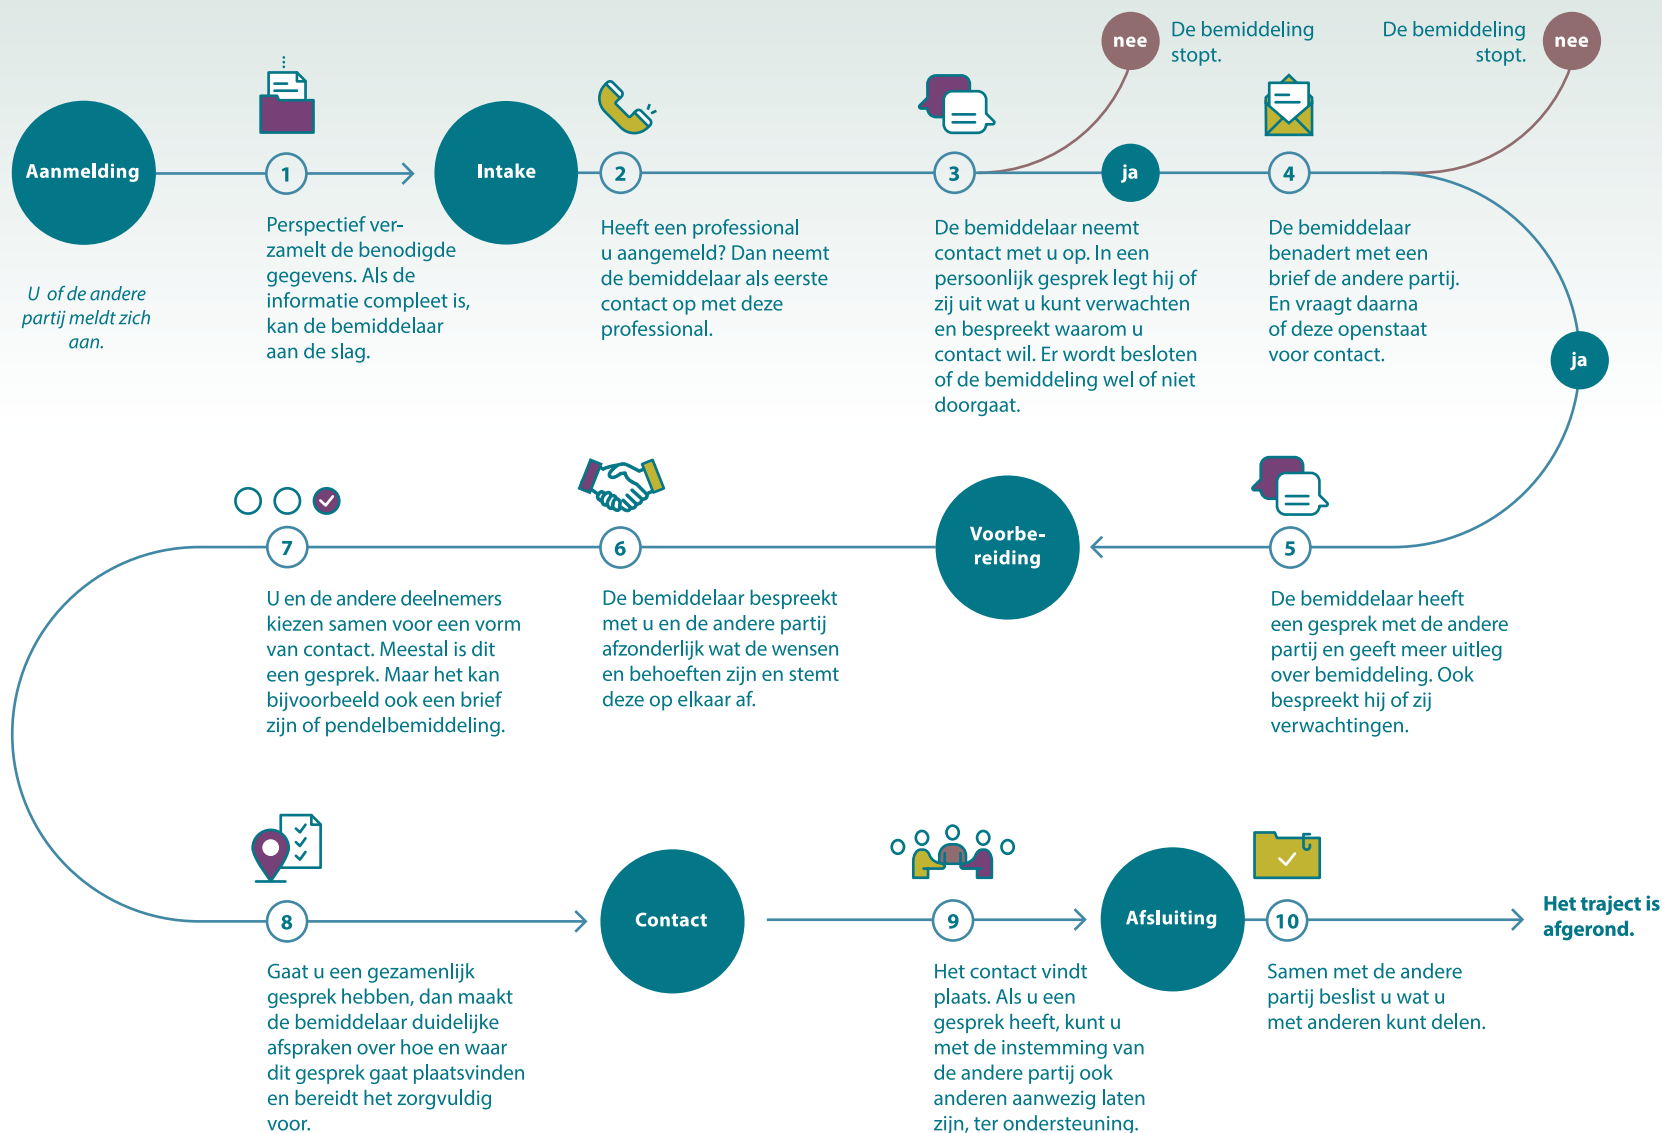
nee

De bemiddeling stopt.

De bemiddeling stopt.

nee

Aanmelding

U of de andere partij meldt zich aan.

1

Perspectief verzamelt de benodigde gegevens. Als de informatie compleet is, kan de bemiddelaar aan de slag.

Intake

2

Heeft een professional u aangemeld? Dan neemt de bemiddelaar als eerste contact op met deze professional.

3

De bemiddelaar neemt contact met u op. In een persoonlijk gesprek legt hij of zij uit wat u kunt verwachten en bespreekt waarom u contact wil. Er wordt besloten of de bemiddeling wel of niet doorgaat.

ja

4

De bemiddelaar benadert met een brief de andere partij. En vraagt daarna of deze openstaat voor contact.

ja

7

U en de andere deelnemers kiezen samen voor een vorm van contact. Meestal is dit een gesprek. Maar het kan bijvoorbeeld ook een brief zijn of pendelbemiddeling.

6

De bemiddelaar bespreekt met u en de andere partij afzonderlijk wat de wensen en behoeften zijn en stemt deze op elkaar af.

Voorbereiding

5

De bemiddelaar heeft een gesprek met de andere partij en geeft meer uitleg over bemiddeling. Ook bespreekt hij of zij verwachtingen.

8

Gaat u een gezamenlijk gesprek hebben, dan maakt de bemiddelaar duidelijke afspraken over hoe en waar dit gesprek gaat plaatsvinden en bereidt het zorgvuldig voor.

Contact

9

Het contact vindt plaats. Als u een gesprek heeft, kunt u met de instemming van de andere partij ook anderen aanwezig laten zijn, ter ondersteuning.

Afsluiting

10

Samen met de andere partij beslist u wat u met anderen kunt delen.

Het traject is afgerond.